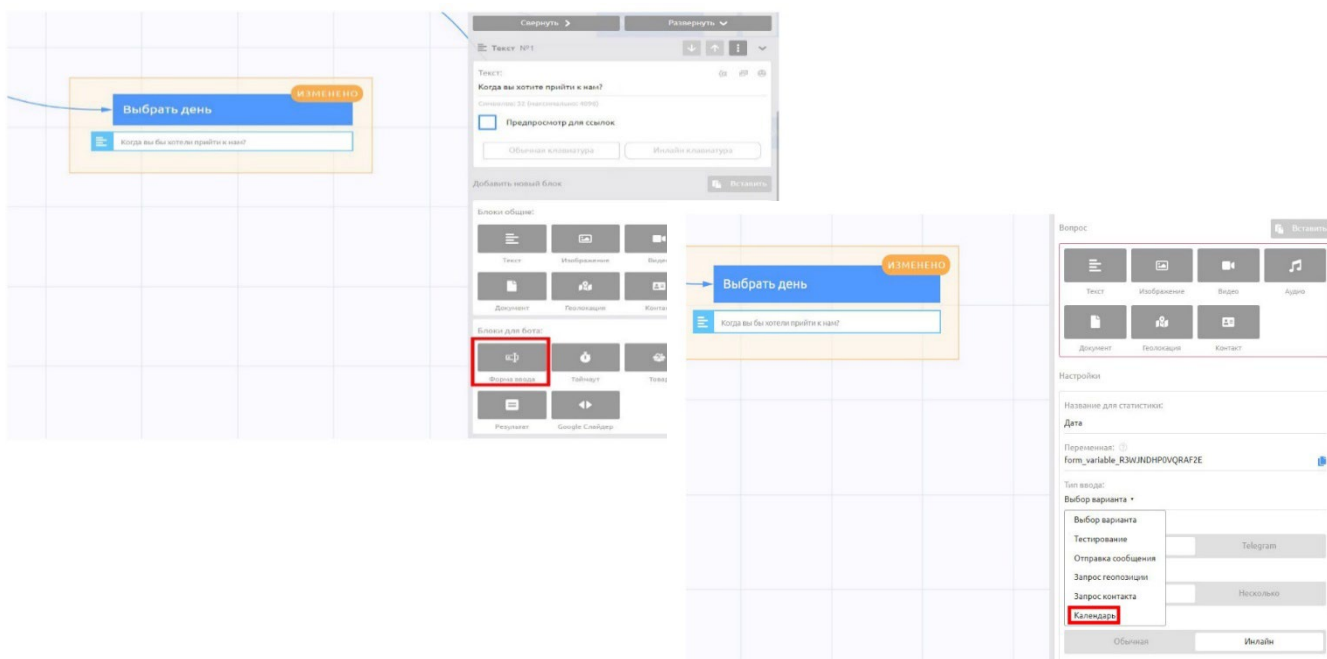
ИЗМЕНЕНО
Выбрать день
Когда вы бы хотели прийти к нам?

Свернуть
Развернуть
Текст №1
Текст:
Когда вы хотите прийти к нам?
Символов: 32 (максимально: 4096)
Предпросмотр для ссылок
Обычная клавиатура
Инлайн клавиатура
Добавить новый блок
Вставить
Блоки общие:
Текст
Изображение
Видео
Документ
Геолокация
Контакт
Блоки для бота:
Форма ввода
Таймаут
Товар
Результат
Google Слайдер

ИЗМЕНЕНО
Выбрать день
Когда вы бы хотели прийти к нам?

Вопрос
Вставить
Текст
Изображение
Видео
Аудио
Документ
Геолокация
Контакт
Настройки
Название для статистики:
Дата
Переменная:
form_variable_R3WJNDHP0VQRAF2E
Тип ввода:
Выбор варианта
Выбор варианта
Тестирование
Отправка сообщения
Запрос геопозиции
Запрос контакта
Календарь
Telegram
Несколько
Обычная
Инлайн